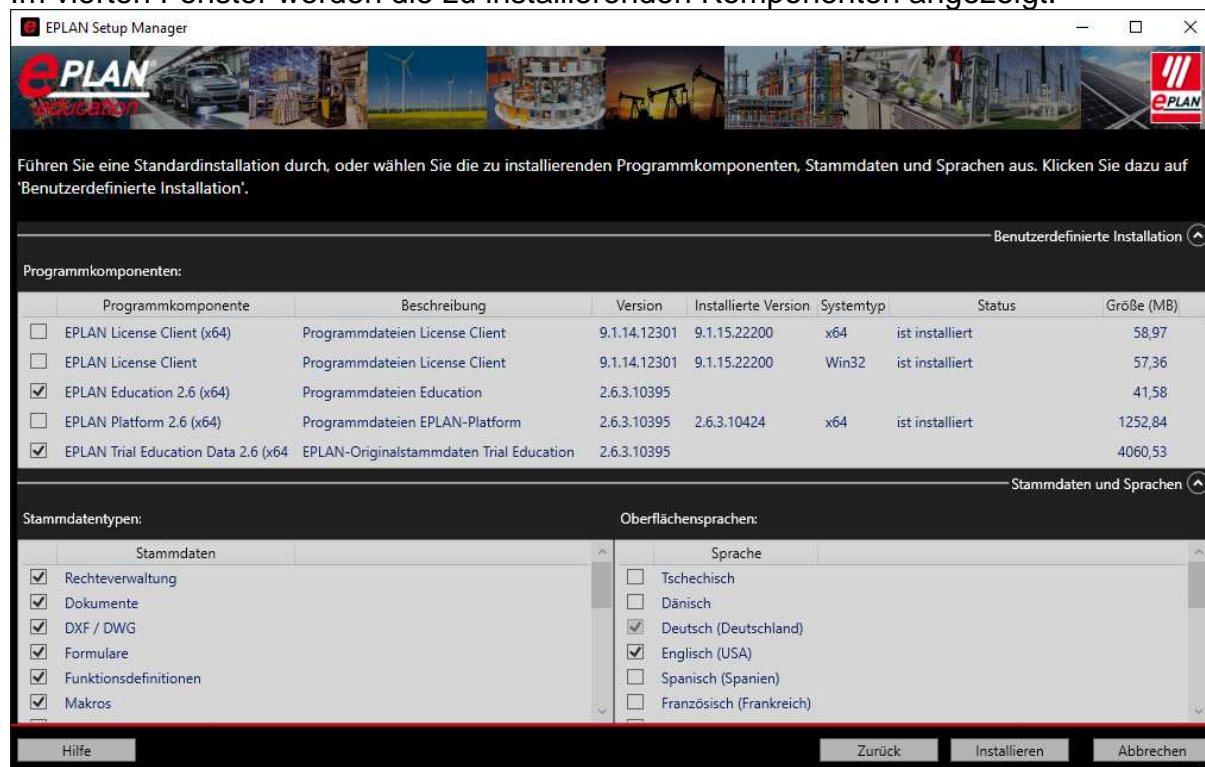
EPLAN Setup Manager

EPLAN education

EPLAN

Führen Sie eine Standardinstallation durch, oder wählen Sie die zu installierenden Programmkomponenten, Stammdaten und Sprachen aus. Klicken Sie dazu auf 'Benutzerdefinierte Installation'.

Benutzerdefinierte Installation

Programmkomponenten:

| | Programmkomponente | Beschreibung | Version | Installierte Version | Systemtyp | Status | Größe (MB) |
|---|---|---|---|---|---|---|---|
| ☐ | EPLAN License Client (x64) | Programmdateien License Client | 9.1.14.12301 | 9.1.15.22200 | x64 | ist installiert | 58,97 |
| ☐ | EPLAN License Client | Programmdateien License Client | 9.1.14.12301 | 9.1.15.22200 | Win32 | ist installiert | 57,36 |
| ☑ | EPLAN Education 2.6 (x64) | Programmdateien Education | 2.6.3.10395 | | | | 41,58 |
| ☐ | EPLAN Platform 2.6 (x64) | Programmdateien EPLAN-Platform | 2.6.3.10395 | 2.6.3.10424 | x64 | ist installiert | 1252,84 |
| ☑ | EPLAN Trial Education Data 2.6 (x64 | EPLAN-Originalstammdaten Trial Education | 2.6.3.10395 | | | | 4060,53 |

Stammdaten und Sprachen

Stammdatentypen:

| | Stammdaten |
|---|---|
| ☑ | Rechteverwaltung |
| ☑ | Dokumente |
| ☑ | DXF / DWG |
| ☑ | Formulare |
| ☑ | Funktionsdefinitionen |
| ☑ | Makros |

Oberflächensprachen:

| | Sprache |
|---|---|
| ☐ | Tschechisch |
| ☐ | Dänisch |
| ☑ | Deutsch (Deutschland) |
| ☑ | Englisch (USA) |
| ☐ | Spanisch (Spanien) |
| ☐ | Französisch (Frankreich) |

Hilfe

Zurück

Installieren

Abbrechen